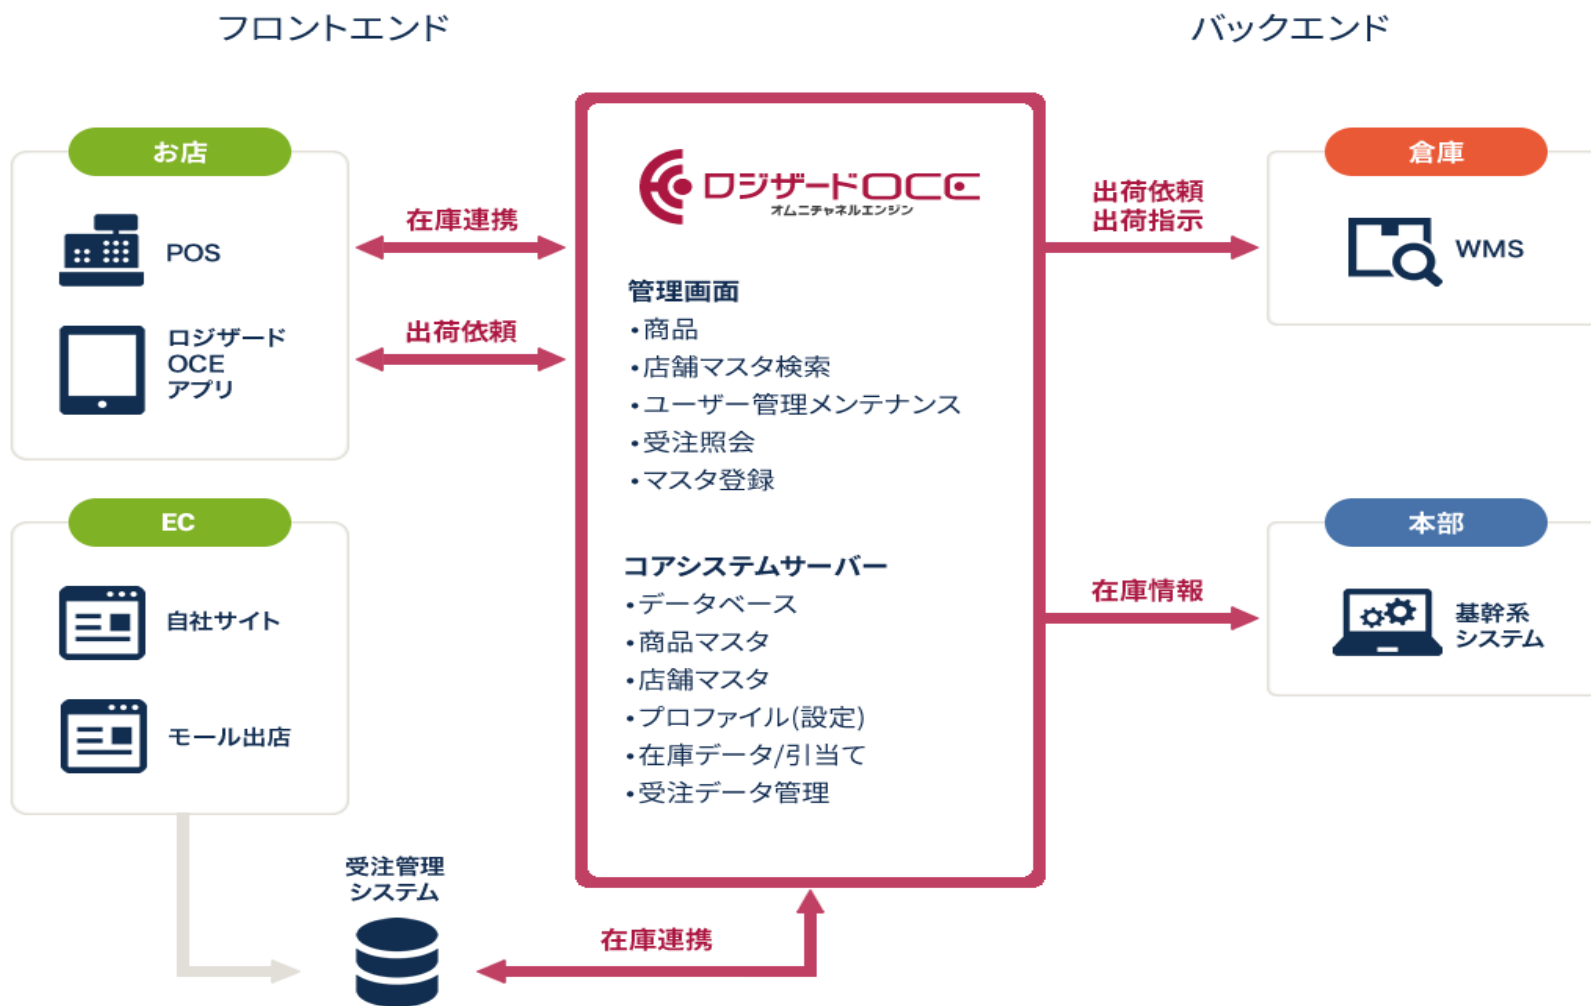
フロントエンド

バックエンド

お店

POS

ロジザード OCE アプリ

在庫連携

出荷依頼

EC

自社サイト

モール出店

ロジザードOCE
オムニチャネルエンジン

管理画面
・商品
・店舗マスタ検索
・ユーザー管理メンテナンス
・受注照会
・マスタ登録

コアシステムサーバー
・データベース
・商品マスタ
・店舗マスタ
・プロファイル(設定)
・在庫データ/引当て
・受注データ管理

出荷依頼
出荷指示

倉庫

WMS

在庫情報

本部

基幹系 システム

受注管理 システム

在庫連携